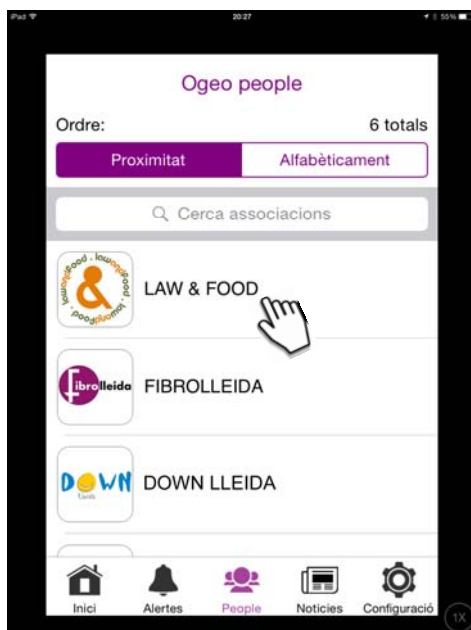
iPad
20:27
55%

Ogeo people

Ordre:
6 totals

Proximitat
Alfabèticament

Cerca associacions

lawandfood lawandfood
LAW & FOOD

fibrolleida
FIBROLLEIDA

DOWN Lleida
DOWN LLEIDA

Inici
Alertes
People
Notícies
Configuració

1X